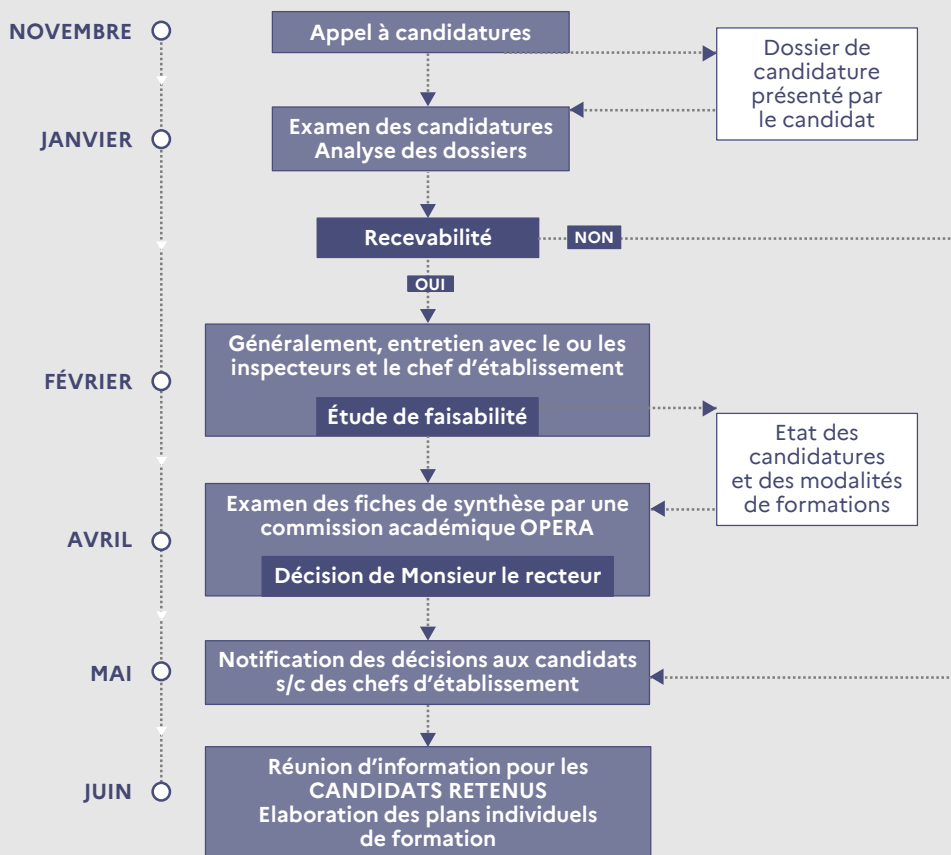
NOVEMBRE

Appel à candidatures

Dossier de candidature présenté par le candidat

JANVIER

Examen des candidatures
Analyse des dossiers

Recevabilité

NON

OUI

FÉVRIER

Généralement, entretien avec le ou les inspecteurs et le chef d'établissement

Étude de faisabilité

Etat des candidatures et des modalités de formations

AVRIL

Examen des fiches de synthèse par une commission académique OPERA

Décision de Monsieur le recteur

MAI

Notification des décisions aux candidats s/c des chefs d'établissement

JUIN

Réunion d'information pour les CANDIDATS RETENUS
Elaboration des plans individuels de formation